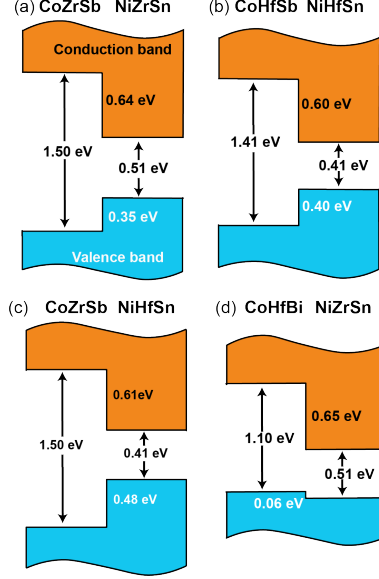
(a) CoZrSb NiZrSn

Conduction band

0.64 eV

1.50 eV

0.51 eV

0.35 eV

Valence band

(b) CoHfSb NiHfSn

0.60 eV

1.41 eV

0.41 eV

0.40 eV

(c) CoZrSb NiHfSn

0.61eV

1.50 eV

0.41 eV

0.48 eV

(d) CoHfBi NiZrSn

0.65 eV

1.10 eV

0.51 eV

0.06 eV